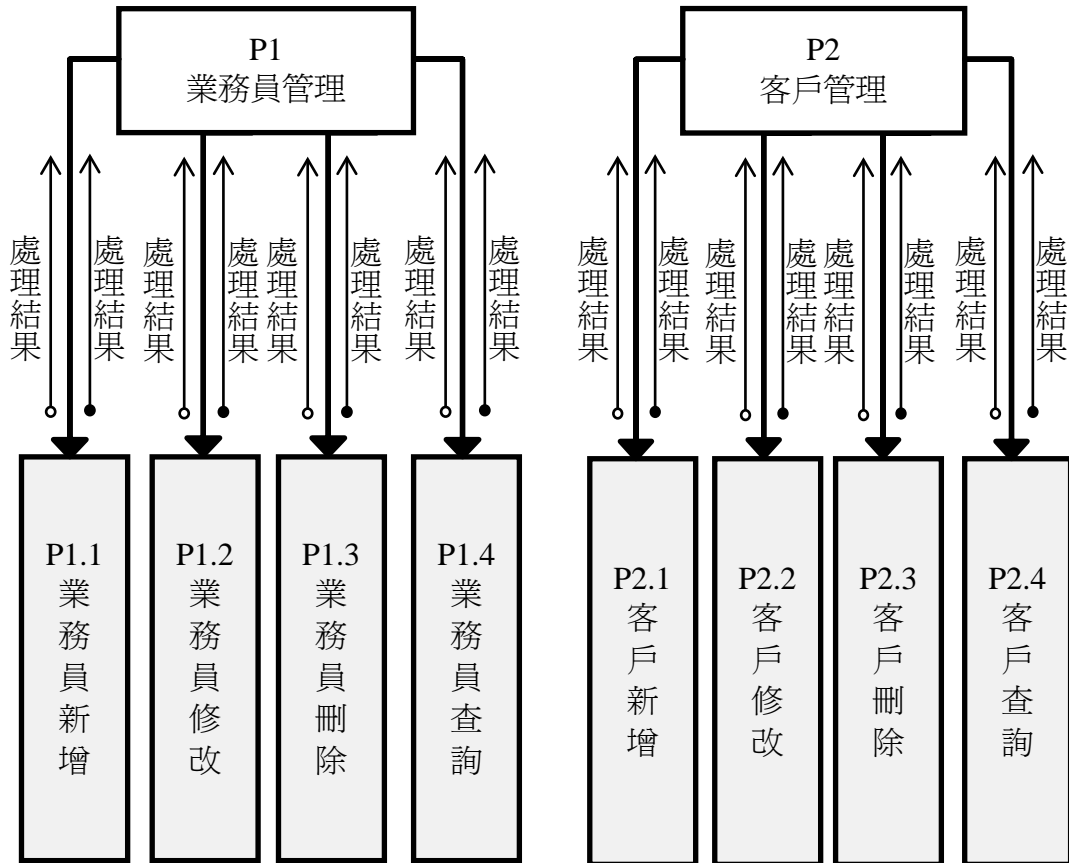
P1
業務員管理

處理結果 處理結果 處理結果 處理結果 處理結果 處理結果 處理結果 處理結果

P1.1
業務員新增

P1.2
業務員修改

P1.3
業務員刪除

P1.4
業務員查詢

P2
客戶管理

處理結果 處理結果 處理結果 處理結果 處理結果 處理結果 處理結果 處理結果

P2.1
客戶新增

P2.2
客戶修改

P2.3
客戶刪除

P2.4
客戶查詢